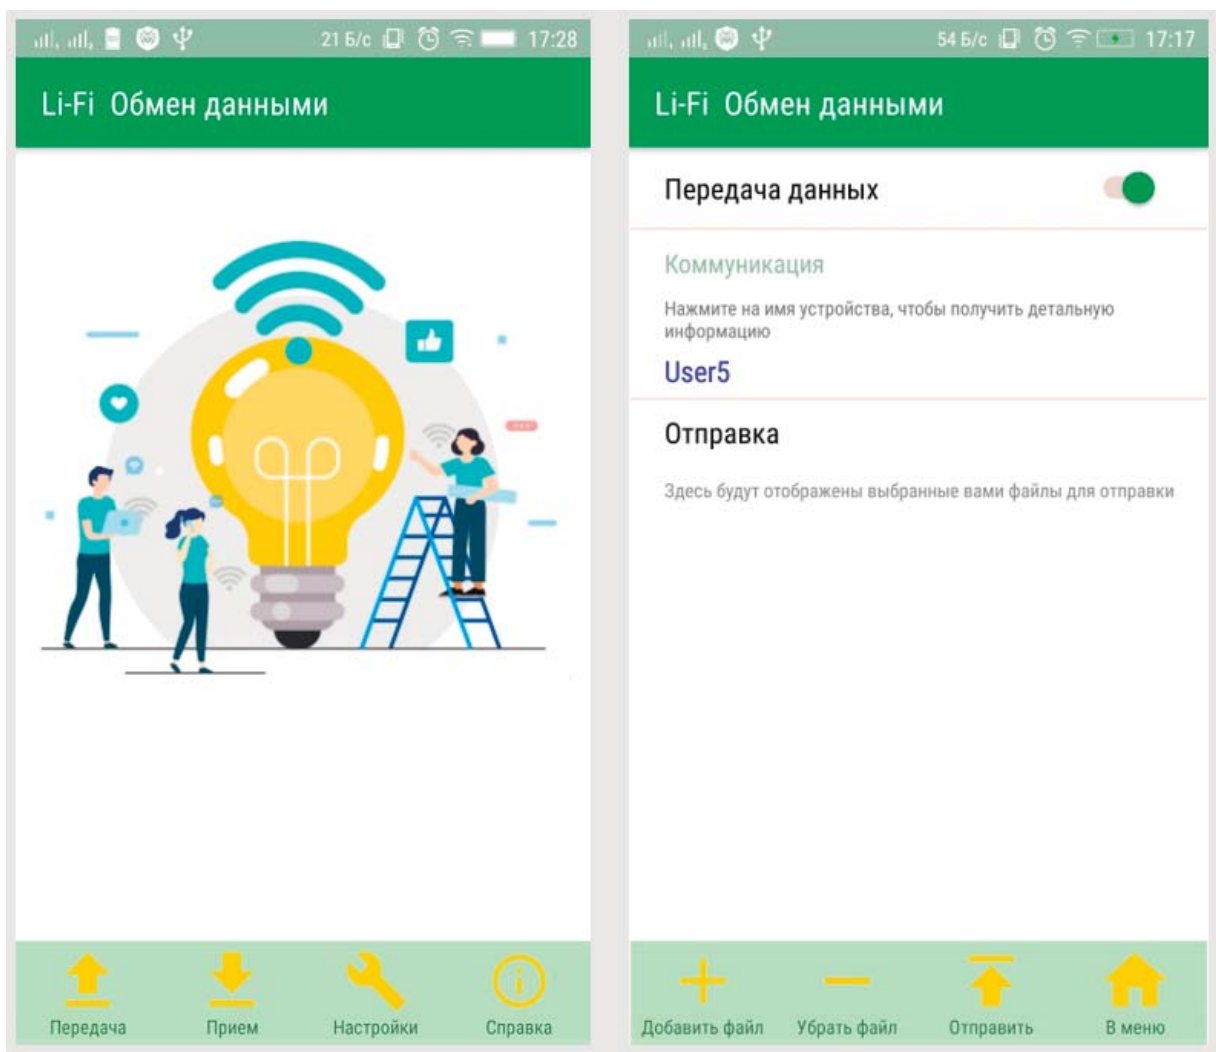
21 Б/с 17:28

Li-Fi Обмен данными

Передача

Прием

Настройки

Справка

54 Б/с 17:17

Li-Fi Обмен данными

Передача данных

Коммуникация

Нажмите на имя устройства, чтобы получить детальную информацию

User5

Отправка

Здесь будут отображены выбранные вами файлы для отправки

Добавить файл

Убрать файл

Отправить

В меню